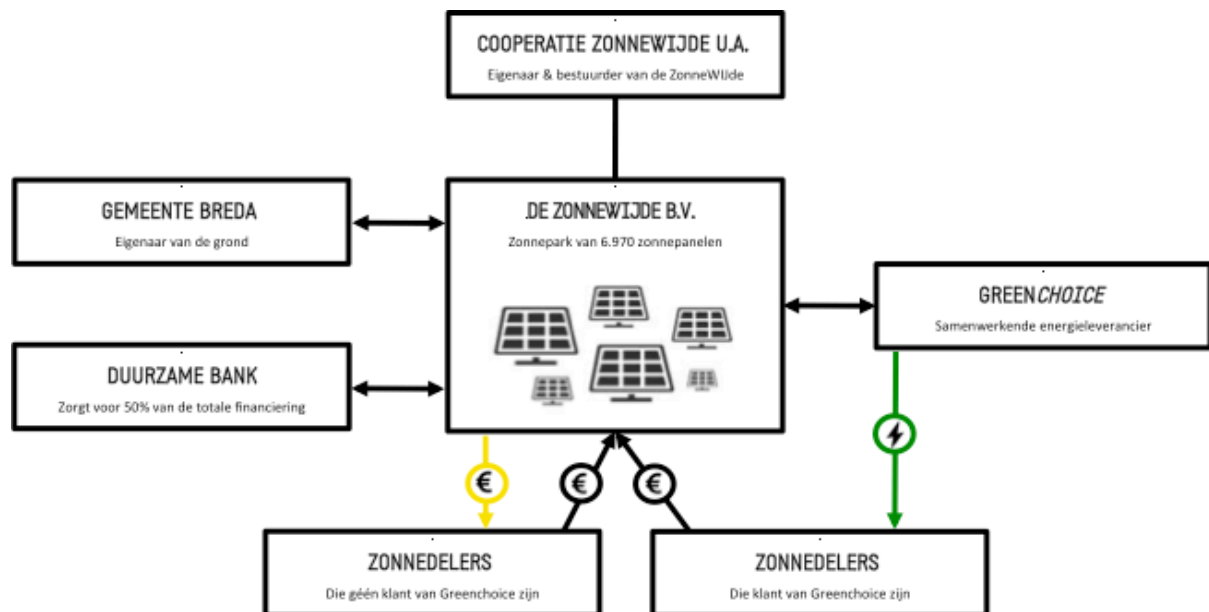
COOPERATIE ZONNEWIJDE U.A.
Eigenaar & bestuurder van de ZonneWIJde

GEMEENTE BREDA
Eigenaar van de grond

.DE ZONNEWIJDE B.V.
Zonnepark van 6.970 zonnepanelen

GREENCHOICE
Samenwerkende energieleverancier

DUURZAME BANK
Zorgt voor 50% van de totale financiering

€

€

€

ZONNEDELERS
Die géén klant van Greenchoice zijn

ZONNEDELERS
Die klant van Greenchoice zijn